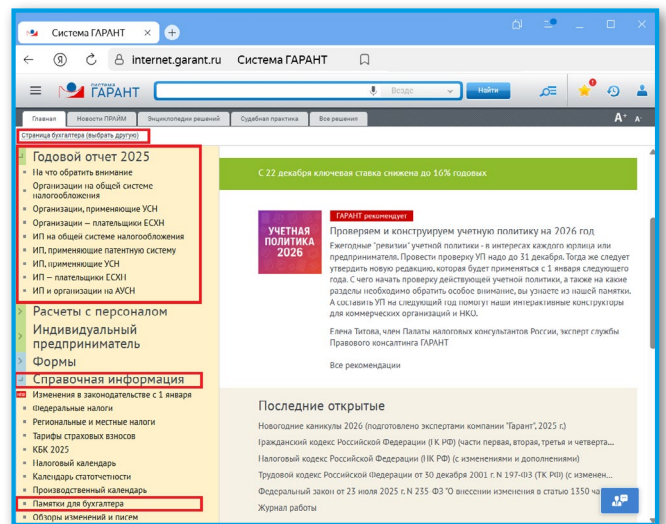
Система ГАРАНТ

internet.garant.ru Система ГАРАНТ

ГАРАНТ

Везде

Найти

Главная | Новости ПРАЙМ | Энциклопедия решений | Судебная практика | Все решения

Страница бухгалтера (выбрать другую)

Годовой отчет 2025
На что обратить внимание
Организации на общей системе налогообложения
Организации, применяющие УСН
Организации — плательщики ЕСХН
ИП на общей системе налогообложения
ИП, применяющие патентную систему
ИП, применяющие УСН
ИП — плательщики ЕСХН
ИП и организации на АУСН
Расчеты с персоналом
Индивидуальный предприниматель
Формы
Справочная информация
Изменения в законодательстве с 1 января
Федеральные налоги
Региональные и местные налоги
Тарифы страховых взносов
КБК 2025
Налоговый календарь
Календарь статотчетности
Производственный календарь
Памятки для бухгалтера
Обзоры изменений и писем

С 22 декабря ключевая ставка снижена до 16% годовых

УЧЕТНАЯ ПОЛИТИКА 2026

ГАРАНТ рекомендует

Проверяем и конструируем учетную политику на 2026 год

Ежегодные "ревизии" учетной политики - в интересах каждого юрлица или предпринимателя. Провести проверку УП надо до 31 декабря. Тогда же следует утвердить новую редакцию, которая будет применяться с 1 января следующего года. С чего начать проверку действующей учетной политики, а также на какие разделы необходимо обратить особое внимание, вы узнаете из нашей памятки. А составить УП на следующий год помогут наши интерактивные конструкторы для коммерческих организаций и НКО.

Елена Титова, член Палаты налоговых консультантов России, эксперт службы Правового консалтинга ГАРАНТ

Все рекомендации

Последние открытые

Новогодние каникулы 2026 (подготовлено экспертами компании "Гарант", 2025 г.)
Гражданский кодекс Российской Федерации (ГК РФ) (части первая, вторая, третья и четверта...
Налоговый кодекс Российской Федерации (НК РФ) (с изменениями и дополнениями)
Трудовой кодекс Российской Федерации от 30 декабря 2001 г. N 197-ФЗ (ТК РФ) (с изменен...
Федеральный закон от 23 июля 2025 г. N 235-ФЗ "О внесении изменений в статью 1350 ча...
Журнал работы